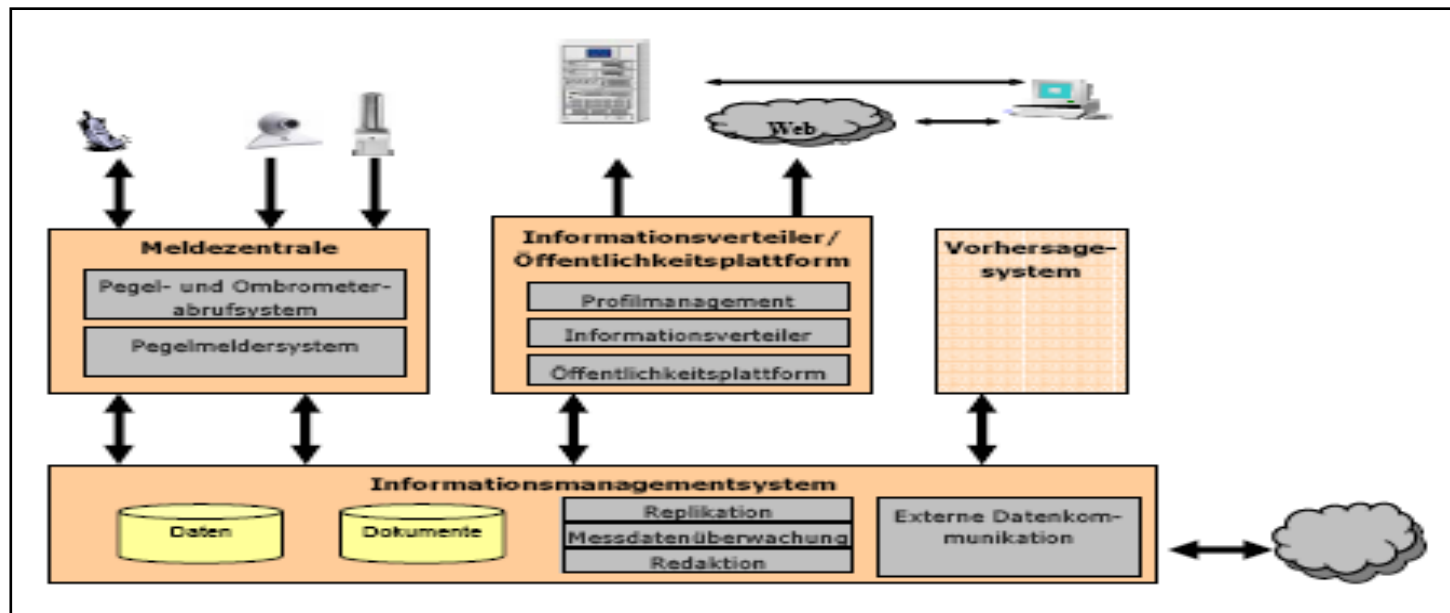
Web

Meldezentrale

Pegel- und Ombrometerabrufsystem

Pegelmeldersystem

Informationsverteiler/ Öffentlichkeitsplattform

Profilmanagement

Informationsverteiler

Öffentlichkeitsplattform

Vorhersagesystem

Informationsmanagementsystem

Daten

Dokumente

Replikation

Messdatenüberwachung

Redaktion

Externe Datenkommunikation